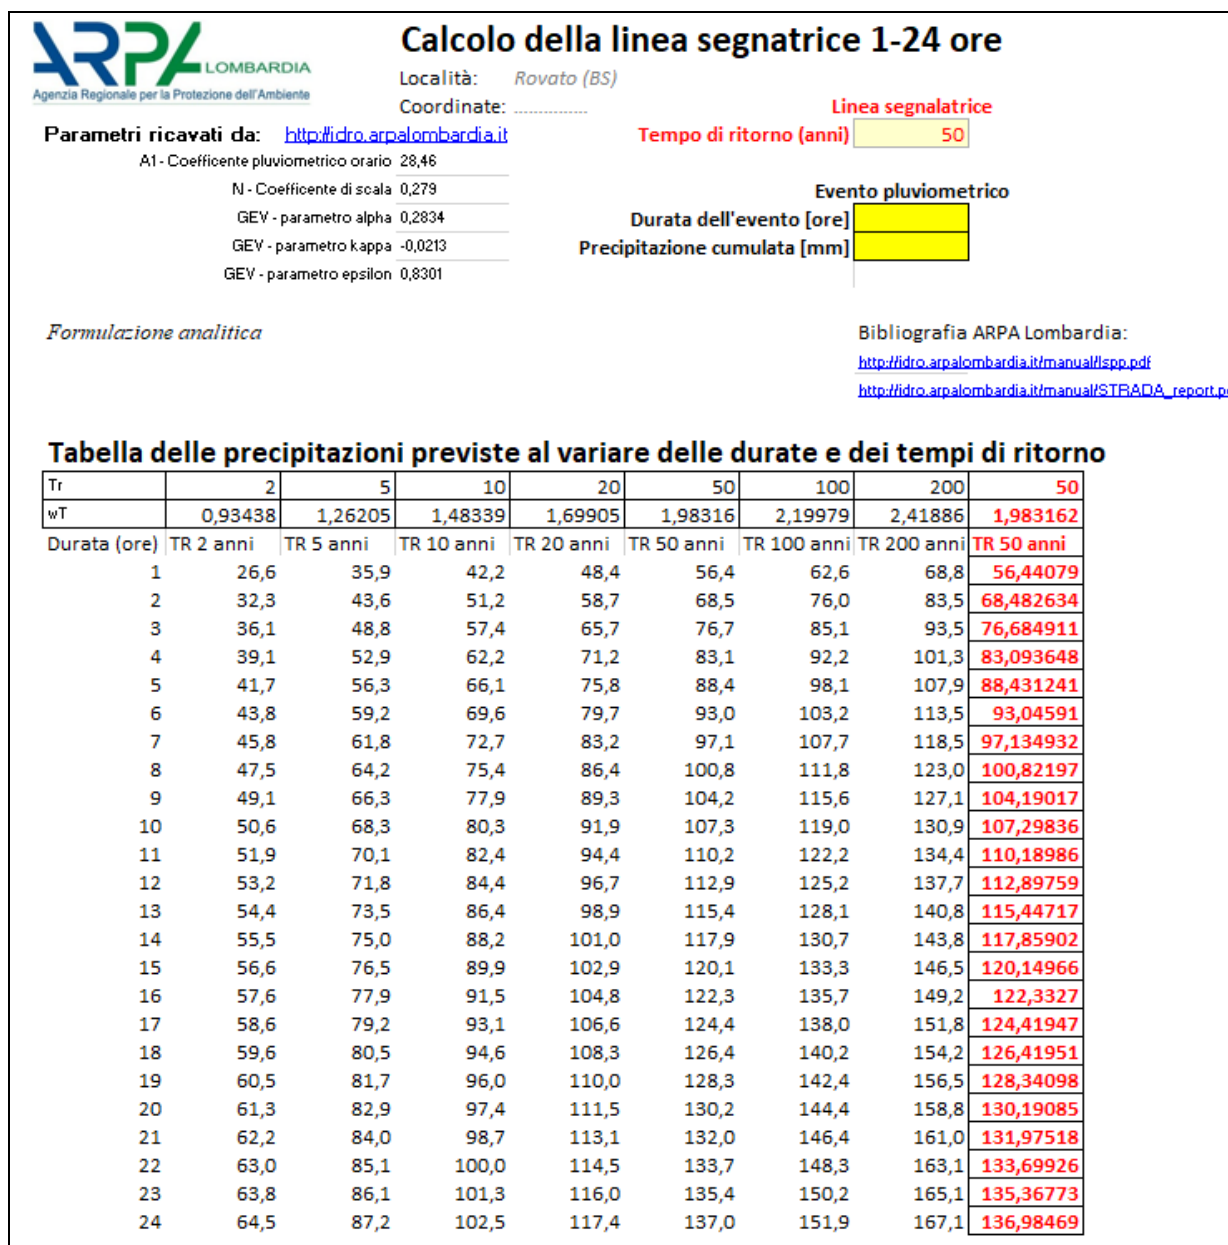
ARPA LOMBARDIA
Agenzia Regionale per la Protezione dell'Ambiente

Calcolo della linea segnatrice 1-24 ore

Località: Rovato (BS)
Coordinate: ..............

Linea segnalatrice
Tempo di ritorno (anni) 50

Parametri ricavati da: http://idro.arpalombardia.it

| | |
|---|---|
| A1 - Coefficente pluviometrico orario | 28,46 |
| N - Coefficente di scala | 0,279 |
| GEV - parametro alpha | 0,2834 |
| GEV - parametro kappa | -0,0213 |
| GEV - parametro epsilon | 0,8301 |

Evento pluviometrico
Durata dell'evento [ore]
Precipitazione cumulata [mm]

Formulazione analitica

Bibliografia ARPA Lombardia:
http://idro.arpalombardia.it/manual/lspp.pdf
http://idro.arpalombardia.it/manual/STRADA_report.p

Tabella delle precipitazioni previste al variare delle durate e dei tempi di ritorno

| Tr | 2 | 5 | 10 | 20 | 50 | 100 | 200 | 50 |
|---|---|---|---|---|---|---|---|---|
| wT | 0,93438 | 1,26205 | 1,48339 | 1,69905 | 1,98316 | 2,19979 | 2,41886 | 1,983162 |
| Durata (ore) | TR 2 anni | TR 5 anni | TR 10 anni | TR 20 anni | TR 50 anni | TR 100 anni | TR 200 anni | TR 50 anni |
| 1 | 26,6 | 35,9 | 42,2 | 48,4 | 56,4 | 62,6 | 68,8 | 56,44079 |
| 2 | 32,3 | 43,6 | 51,2 | 58,7 | 68,5 | 76,0 | 83,5 | 68,482634 |
| 3 | 36,1 | 48,8 | 57,4 | 65,7 | 76,7 | 85,1 | 93,5 | 76,684911 |
| 4 | 39,1 | 52,9 | 62,2 | 71,2 | 83,1 | 92,2 | 101,3 | 83,093648 |
| 5 | 41,7 | 56,3 | 66,1 | 75,8 | 88,4 | 98,1 | 107,9 | 88,431241 |
| 6 | 43,8 | 59,2 | 69,6 | 79,7 | 93,0 | 103,2 | 113,5 | 93,04591 |
| 7 | 45,8 | 61,8 | 72,7 | 83,2 | 97,1 | 107,7 | 118,5 | 97,134932 |
| 8 | 47,5 | 64,2 | 75,4 | 86,4 | 100,8 | 111,8 | 123,0 | 100,82197 |
| 9 | 49,1 | 66,3 | 77,9 | 89,3 | 104,2 | 115,6 | 127,1 | 104,19017 |
| 10 | 50,6 | 68,3 | 80,3 | 91,9 | 107,3 | 119,0 | 130,9 | 107,29836 |
| 11 | 51,9 | 70,1 | 82,4 | 94,4 | 110,2 | 122,2 | 134,4 | 110,18986 |
| 12 | 53,2 | 71,8 | 84,4 | 96,7 | 112,9 | 125,2 | 137,7 | 112,89759 |
| 13 | 54,4 | 73,5 | 86,4 | 98,9 | 115,4 | 128,1 | 140,8 | 115,44717 |
| 14 | 55,5 | 75,0 | 88,2 | 101,0 | 117,9 | 130,7 | 143,8 | 117,85902 |
| 15 | 56,6 | 76,5 | 89,9 | 102,9 | 120,1 | 133,3 | 146,5 | 120,14966 |
| 16 | 57,6 | 77,9 | 91,5 | 104,8 | 122,3 | 135,7 | 149,2 | 122,3327 |
| 17 | 58,6 | 79,2 | 93,1 | 106,6 | 124,4 | 138,0 | 151,8 | 124,41947 |
| 18 | 59,6 | 80,5 | 94,6 | 108,3 | 126,4 | 140,2 | 154,2 | 126,41951 |
| 19 | 60,5 | 81,7 | 96,0 | 110,0 | 128,3 | 142,4 | 156,5 | 128,34098 |
| 20 | 61,3 | 82,9 | 97,4 | 111,5 | 130,2 | 144,4 | 158,8 | 130,19085 |
| 21 | 62,2 | 84,0 | 98,7 | 113,1 | 132,0 | 146,4 | 161,0 | 131,97518 |
| 22 | 63,0 | 85,1 | 100,0 | 114,5 | 133,7 | 148,3 | 163,1 | 133,69926 |
| 23 | 63,8 | 86,1 | 101,3 | 116,0 | 135,4 | 150,2 | 165,1 | 135,36773 |
| 24 | 64,5 | 87,2 | 102,5 | 117,4 | 137,0 | 151,9 | 167,1 | 136,98469 |